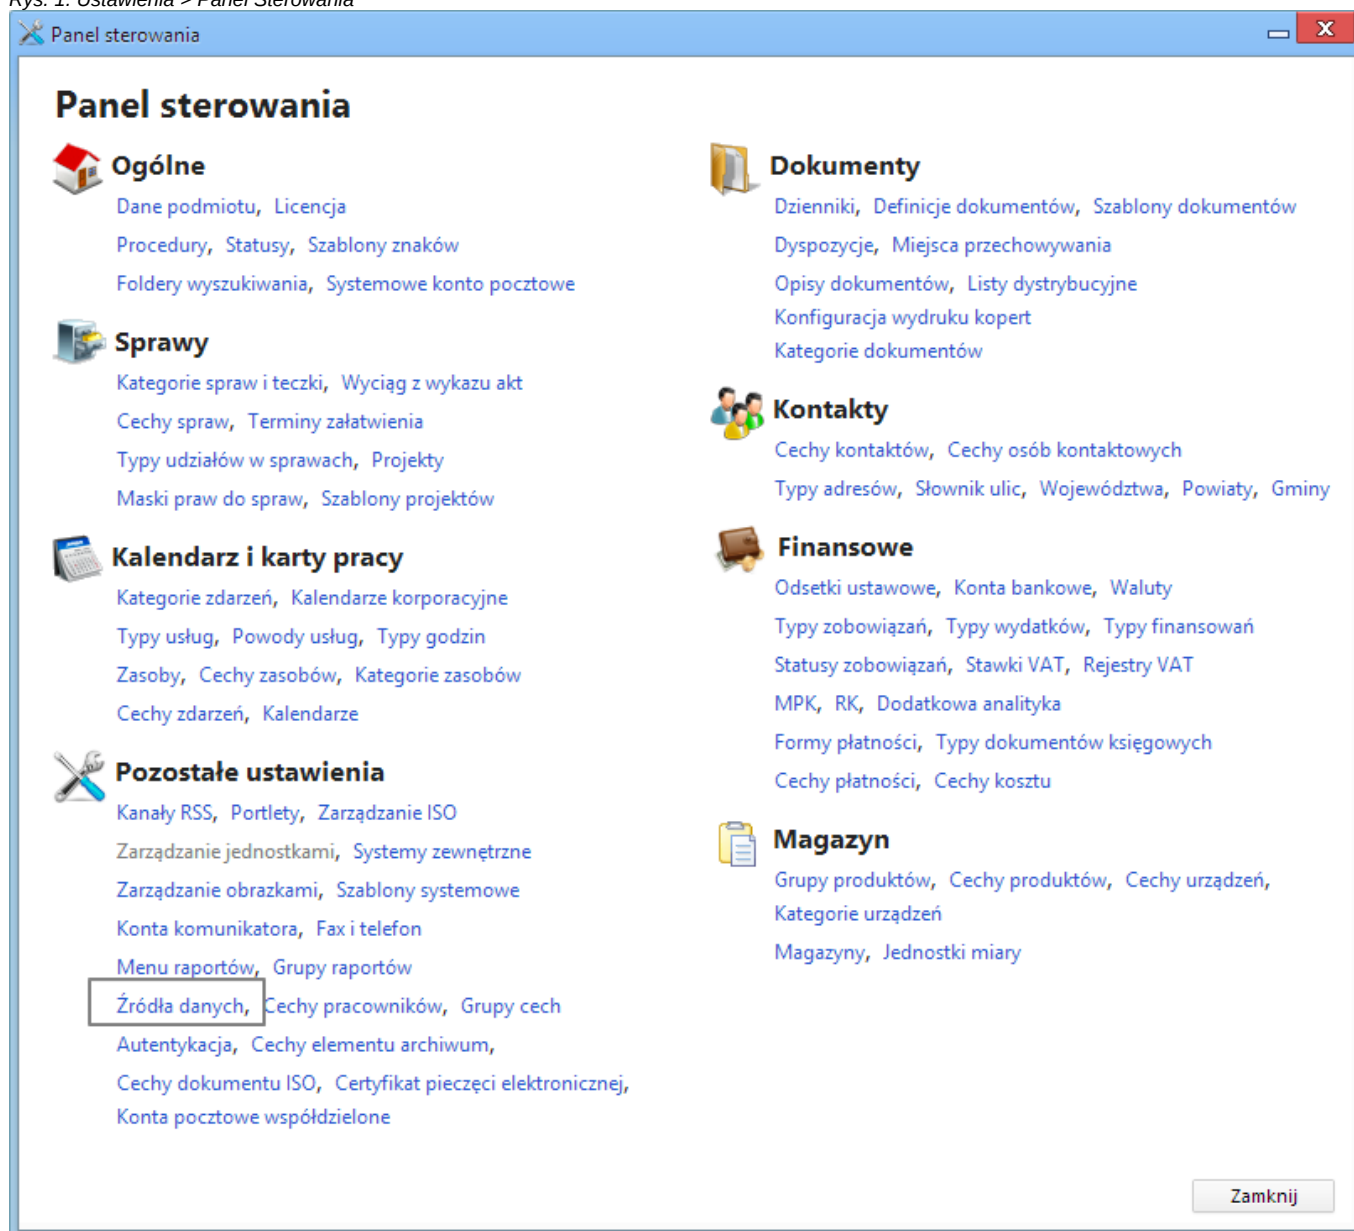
Rys. 1. Ustawienia > Panel Sterowania

Panel sterowania

Panel sterowania

Ogólne
Dane podmiotu, Licencja
Procedury, Statusy, Szablony znaków
Foldery wyszukiwania, Systemowe konto pocztowe

Sprawy
Kategorie spraw i teczki, Wyciąg z wykazu akt
Cechy spraw, Terminy załatwienia
Typy udziałów w sprawach, Projekty
Maski praw do spraw, Szablony projektów

Kalendarz i karty pracy
Kategorie zdarzeń, Kalendarze korporacyjne
Typy usług, Powody usług, Typy godzin
Zasoby, Cechy zasobów, Kategorie zasobów
Cechy zdarzeń, Kalendarze

Pozostałe ustawienia
Kanały RSS, Portlety, Zarządzanie ISO
Zarządzanie jednostkami, Systemy zewnętrzne
Zarządzanie obrazkami, Szablony systemowe
Konta komunikatora, Fax i telefon
Menu raportów, Grupy raportów
Źródła danych, Cechy pracowników, Grupy cech
Autentykacja, Cechy elementu archiwum,
Cechy dokumentu ISO, Certyfikat pieczęci elektronicznej,
Konta pocztowe współdzielone

Dokumenty
Dzienniki, Definicje dokumentów, Szablony dokumentów
Dyspozycje, Miejsca przechowywania
Opisy dokumentów, Listy dystrybucyjne
Konfiguracja wydruku kopert
Kategorie dokumentów

Kontakty
Cechy kontaktów, Cechy osób kontaktowych
Typy adresów, Słownik ulic, Województwa, Powiaty, Gminy

Finansowe
Odsetki ustawowe, Konta bankowe, Waluty
Typy zobowiązań, Typy wydatków, Typy finansowań
Statusy zobowiązań, Stawki VAT, Rejestry VAT
MPK, RK, Dodatkowa analityka
Formy płatności, Typy dokumentów księgowych
Cechy płatności, Cechy kosztu

Magazyn
Grupy produktów, Cechy produktów, Cechy urządzeń,
Kategorie urządzeń
Magazyny, Jednostki miary

Zamknij